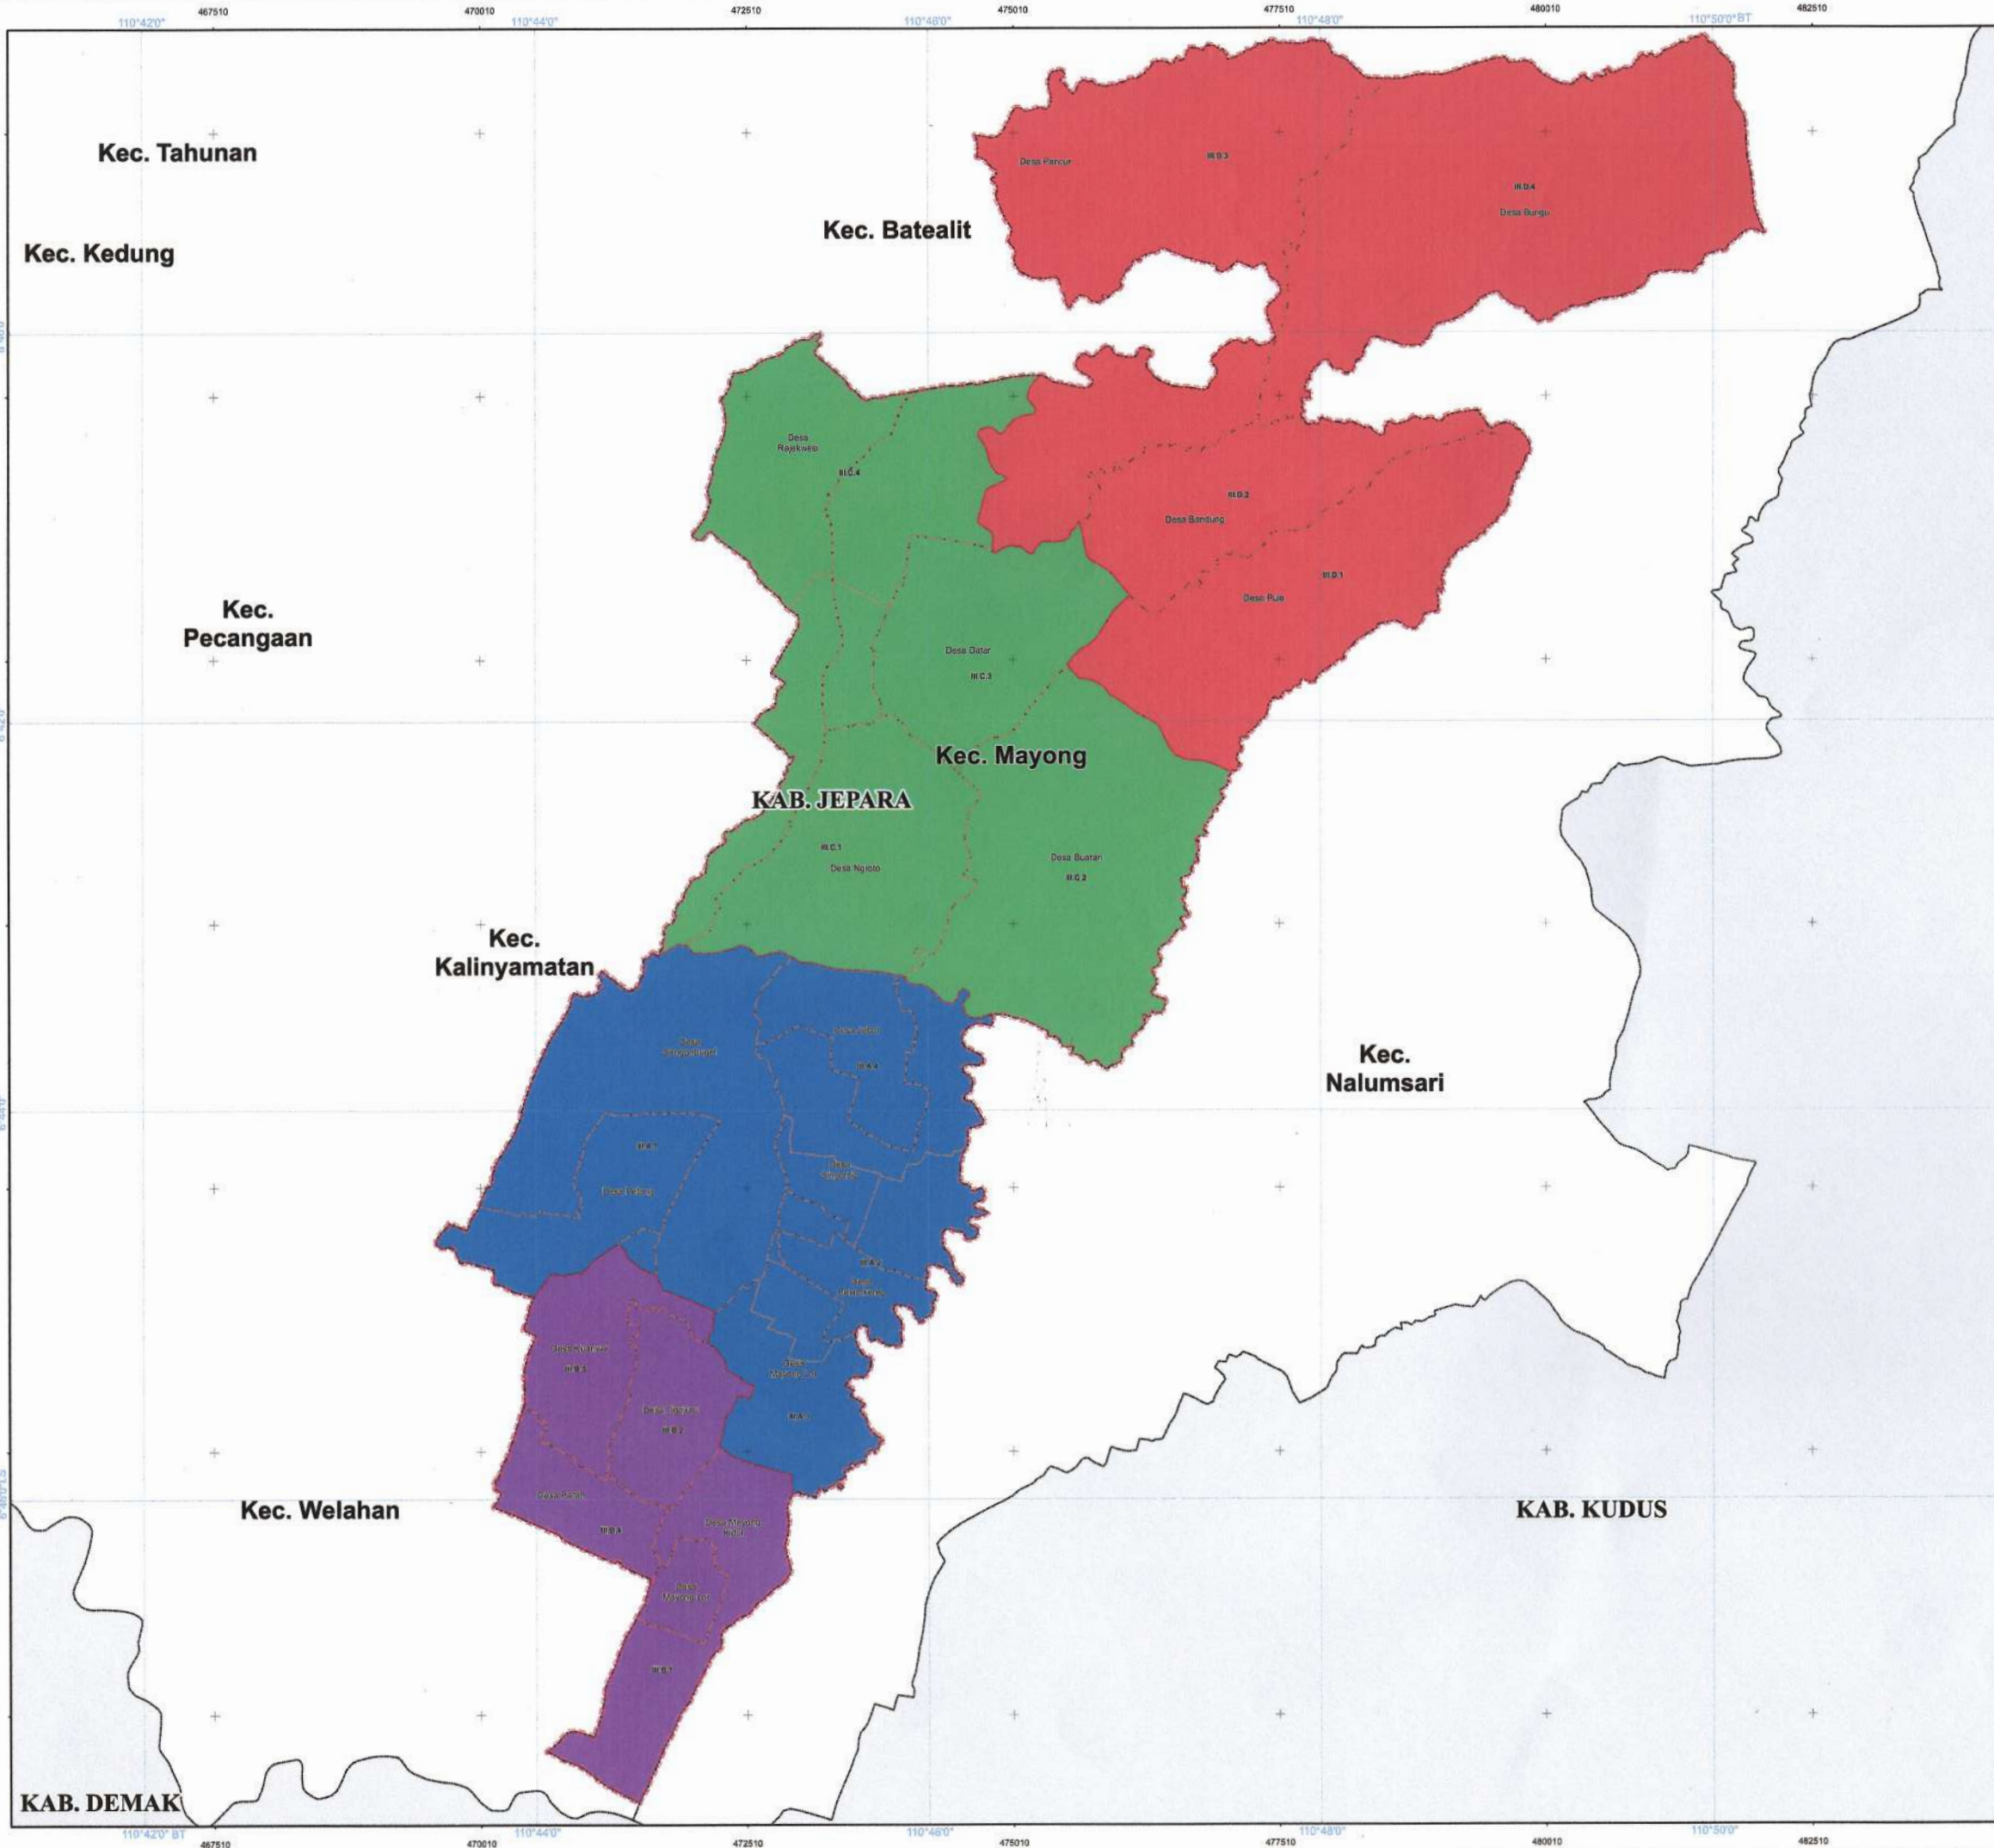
110°42'0" 467510 470010 110°44'0" 472510 110°46'0" 475010 477510 110°48'0" 480010 110°50'0" BT 482510

Kec. Tahunan

Kec. Kedung

Kec. Batealit

Desa Pancur

III.D.3

III.D.4

Desa Bungu

Desa Rajekwesi

III.C.4

III.D.2

Desa Bandung

III.D.1

Desa Pule

Kec. Pecangaan

Desa Datar

III.C.3

Kec. Mayong

KAB. JEPARA

III.C.1

Desa Ngroto

Desa Buaran

III.C.2

Kec. Kalinyamatan

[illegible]

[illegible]

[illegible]

Kec. Nalumsari

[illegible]

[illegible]

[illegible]

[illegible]

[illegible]

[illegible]

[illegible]

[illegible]

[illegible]

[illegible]

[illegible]

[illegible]

Kec. Welahan

KAB. KUDUS

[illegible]

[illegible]

Desa Mayong Kidul

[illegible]

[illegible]

KAB. DEMAK

110°42'0" BT 467510 470010 110°44'0" 472510 110°46'0" 475010 477510 110°48'0" 480010 110°50'0" 482510